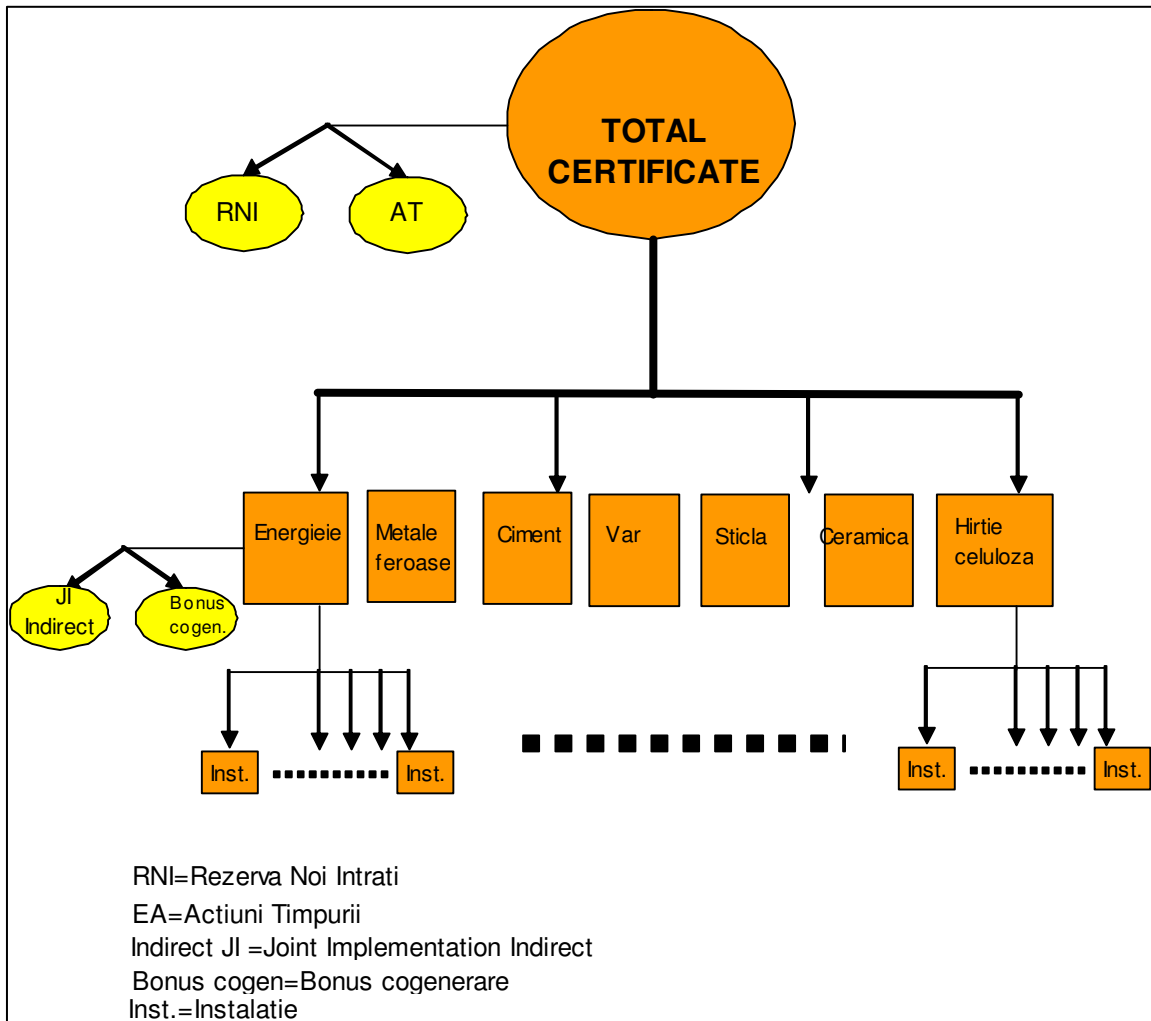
TOTAL CERTIFICATE

RNI

AT

Energieie

Metale feroase

Ciment

Var

Sticla

Ceramica

Hirtie celuloza

JI Indirect

Bonus cogen.

Inst.

Inst.

Inst.

Inst.

RNI=Rezerva Noi Intrati
EA=Actiuni Timpurii
Indirect JI =Joint Implementation Indirect
Bonus cogen=Bonus cogenerare
Inst.=Instalatie